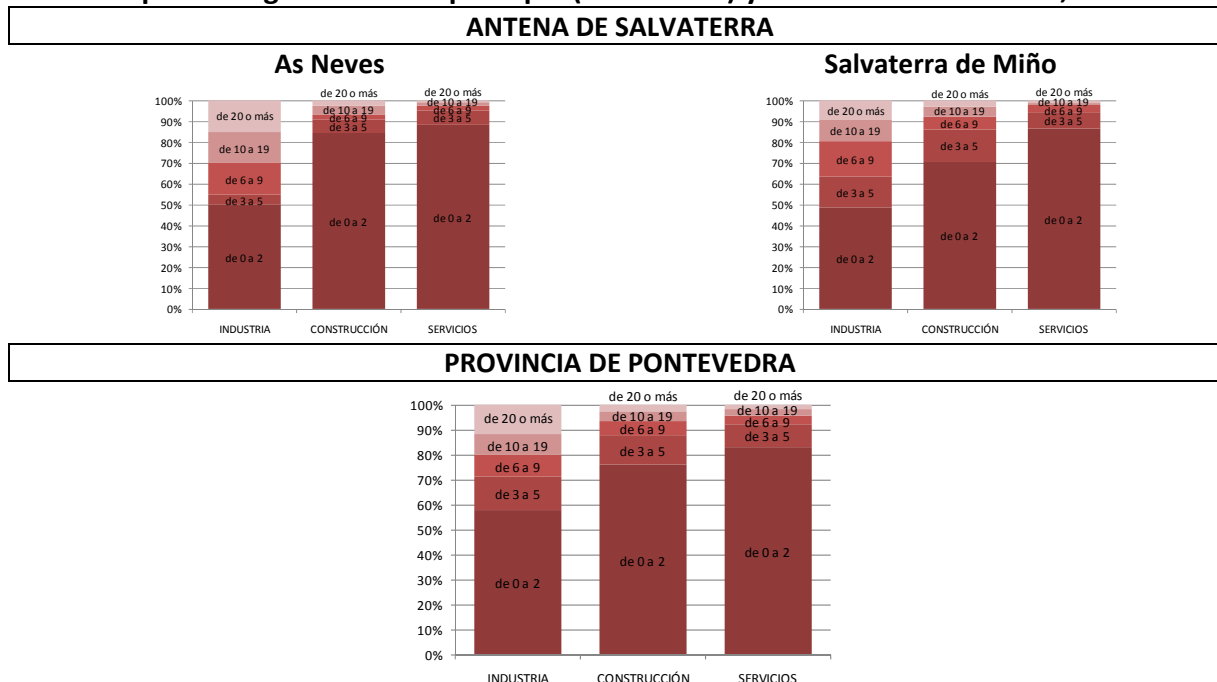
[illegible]

ANTENA DE SALVATERRA

As Neves

100%
90%
80%
70%
60%
50%
40%
30%
20%
10%
0%

de 20 o más
de 10 a 19
de 6 a 9
de 3 a 5
de 0 a 2

de 20 o más
de 10 a 19
de 6 a 9
de 3 a 5
de 0 a 2

de 20 o más
de 10 a 19
de 6 a 9
de 3 a 5
de 0 a 2

INDUSTRIA
CONSTRUCCIÓN
SERVICIOS

Salvaterra de Miño

100%
90%
80%
70%
60%
50%
40%
30%
20%
10%
0%

de 20 o más
de 10 a 19
de 6 a 9
de 3 a 5
de 0 a 2

de 20 o más
de 10 a 19
de 6 a 9
de 3 a 5
de 0 a 2

de 20 o más
de 10 a 19
de 6 a 9
de 3 a 5
de 0 a 2

INDUSTRIA
CONSTRUCCIÓN
SERVICIOS

PROVINCIA DE PONTEVEDRA

100%
90%
80%
70%
60%
50%
40%
30%
20%
10%
0%

de 20 o más
de 10 a 19
de 6 a 9
de 3 a 5
de 0 a 2

de 20 o más
de 10 a 19
de 6 a 9
de 3 a 5
de 0 a 2

de 20 o más
de 10 a 19
de 6 a 9
de 3 a 5
de 0 a 2

INDUSTRIA
CONSTRUCCIÓN
SERVICIOS